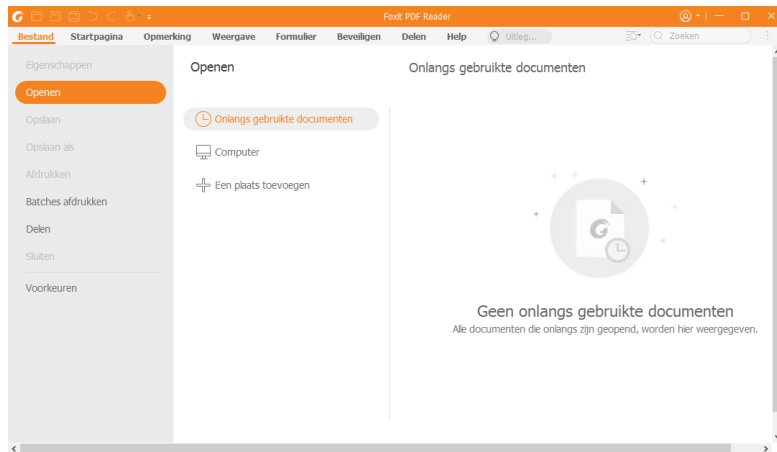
Foxit PDF Reader

Bestand Startpagina Opmerking Weergave Formulier Beveiligen Delen Help Uitleg... Zoeken

Eigenschappen
Openen
Opslaan
Opslaan als
Afdrukken
Batches afdrukken
Delen
Sluiten
Voorkeuren

Openen

Onlangs gebruikte documenten
Computer
Een plaats toevoegen

Onlangs gebruikte documenten

Geen onlangs gebruikte documenten
Alle documenten die onlangs zijn geopend, worden hier weergegeven.